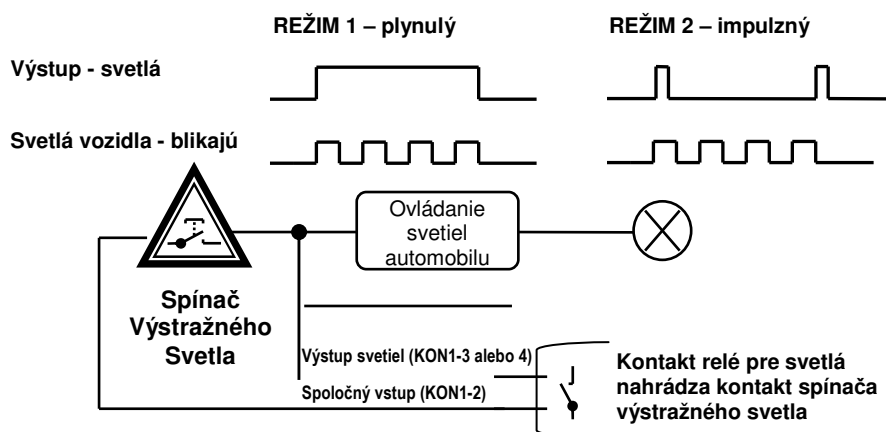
REŽIM 1 – plynulý

REŽIM 2 – impulzný

Výstup - svetlá

Svetlá vozidla - blikajú

Ovládanie svetiel automobilu

Spínač Výstražného Svetla

Výstup svetiel (KON1-3 alebo 4)

Spoločný vstup (KON1-2)

J

Kontakt relé pre svetlá nahrádza kontakt spínača výstražného svetla